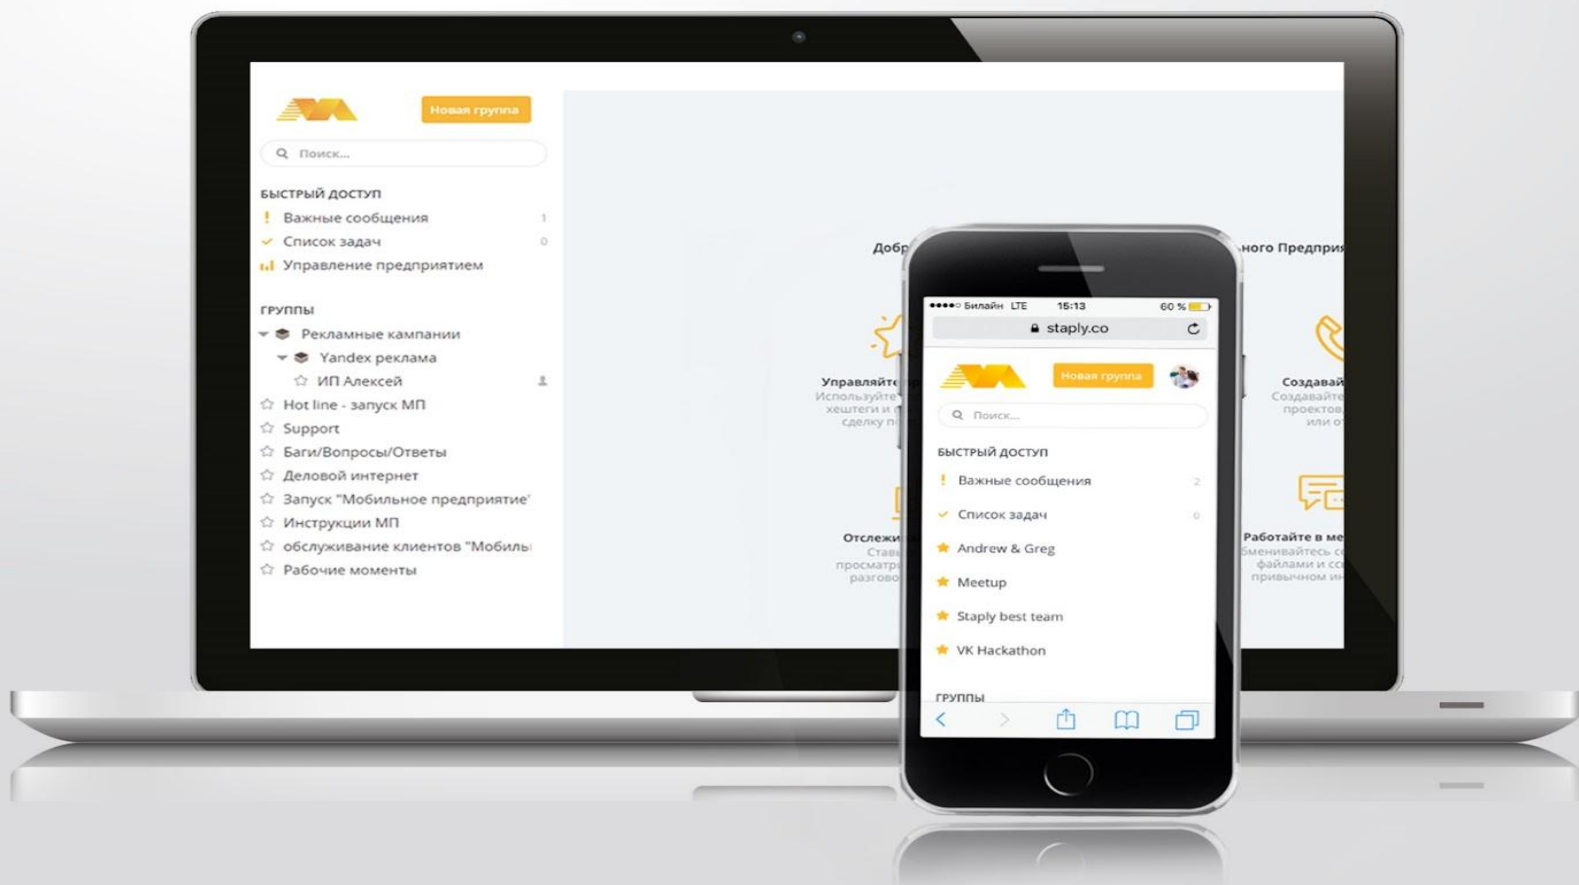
Новая группа

Поиск...

БЫСТРЫЙ ДОСТУП
Важные сообщения 1
Список задач 0
Управление предприятием

ГРУППЫ
Рекламные кампании
Yandex реклама
ИП Алексей
Hot line - запуск МП
Support
Баги/Вопросы/Ответы
Деловой интернет
Запуск "Мобильное предприятие'
Инструкции МП
обслуживание клиентов "Мобильн
Рабочие моменты

Добр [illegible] ного Предприя

Управляйте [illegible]
Используйте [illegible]
хештеги и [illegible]
сделку п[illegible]

Создавай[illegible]
Создавайте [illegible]
проектов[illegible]
или от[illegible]

Отслежи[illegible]
Став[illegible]
просматр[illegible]
разгово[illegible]

Работайте в ме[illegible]
бменивайтесь с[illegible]
файлами и сс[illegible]
привычном ин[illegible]

●●●●○ Билайн LTE 15:13 60 %
staply.co

Новая группа

Поиск...

БЫСТРЫЙ ДОСТУП
Важные сообщения 2
Список задач 0
Andrew & Greg
Meetup
Staply best team
VK Hackathon

ГРУППЫ